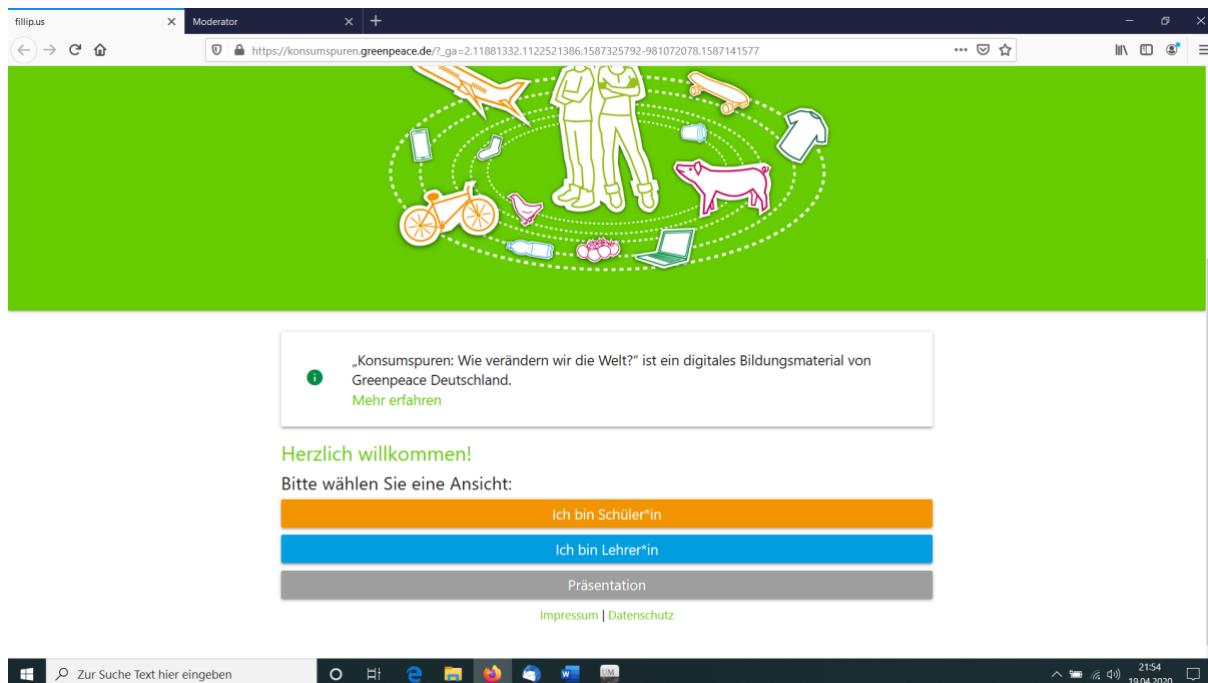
fillip.us
Moderator

https://konsumspuren.greenpeace.de/?_ga=2.11881332.1122521386.1587325792-981072078.1587141577

„Konsumspuren: Wie verändern wir die Welt?" ist ein digitales Bildungsmaterial von Greenpeace Deutschland.
Mehr erfahren

Herzlich willkommen!

Bitte wählen Sie eine Ansicht:

Ich bin Schüler*in

Ich bin Lehrer*in

Präsentation

Impressum | Datenschutz

Zur Suche Text hier eingeben

21:54
19.04.2020